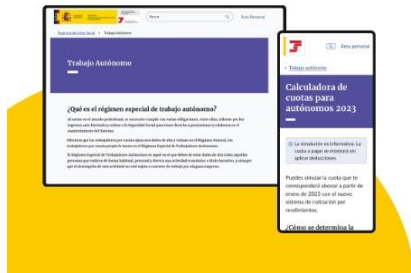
Buscar
Área Personal
Seguridad Social > Trabajo Autónomo
Trabajo Autónomo
¿Qué es el régimen especial de trabajo autónomo?
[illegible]
Área personal
< Trabajo autónomo
Calculadora de cuotas para autónomos 2023
La simulación es informativa. La cuota a pagar se mostrará sin aplicar deducciones.
Puedes simular la cuota que te corresponderá abonar a partir de enero de 2023 con el nuevo sistema de cotización por rendimientos.
¿Cómo se determina la